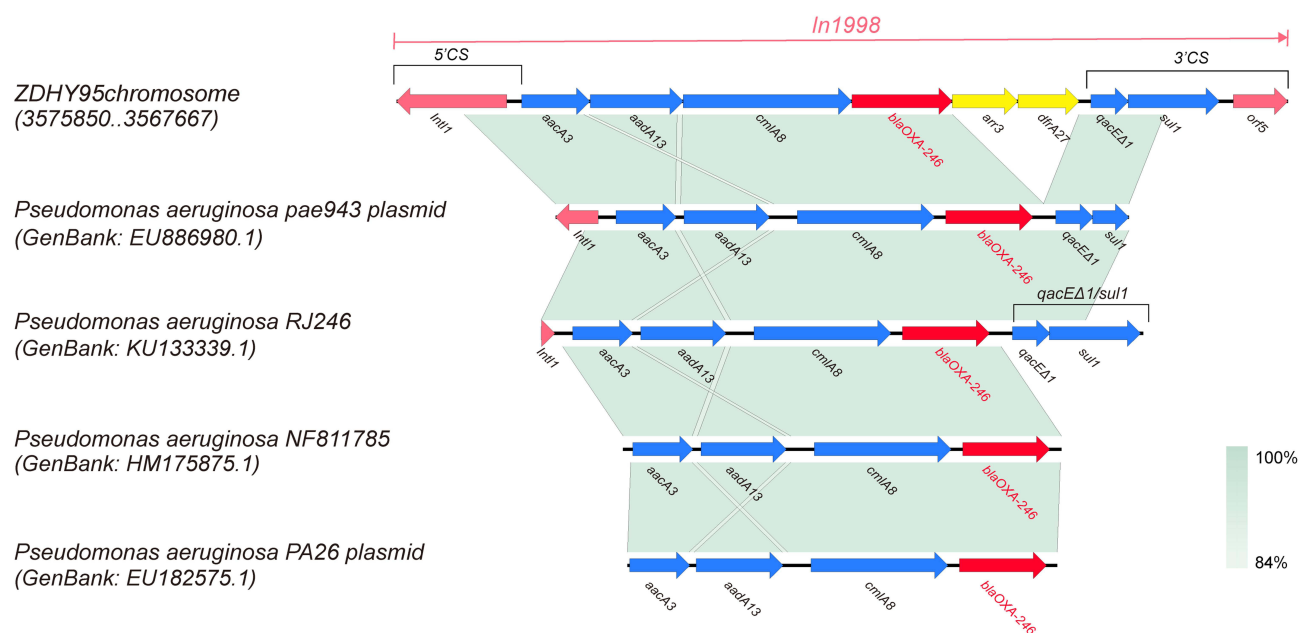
In1998

5'CS

3'CS

ZDHY95chromosome
(3575850..3567667)

IntI1
aacA3
aadA13
cmlA8
blaOXA-246
arr3
dfrA27
qacEΔ1
sul1
orf5

Pseudomonas aeruginosa pae943 plasmid
(GenBank: EU886980.1)

IntI1
aacA3
aadA13
cmlA8
blaOXA-246
qacEΔ1
sul1

Pseudomonas aeruginosa RJ246
(GenBank: KU133339.1)

qacEΔ1/sul1

IntI1
aacA3
aadA13
cmlA8
blaOXA-246
qacEΔ1
sul1

Pseudomonas aeruginosa NF811785
(GenBank: HM175875.1)

aacA3
aadA13
cmlA8
blaOXA-246

100%

84%

Pseudomonas aeruginosa PA26 plasmid
(GenBank: EU182575.1)

aacA3
aadA13
cmlA8
blaOXA-246